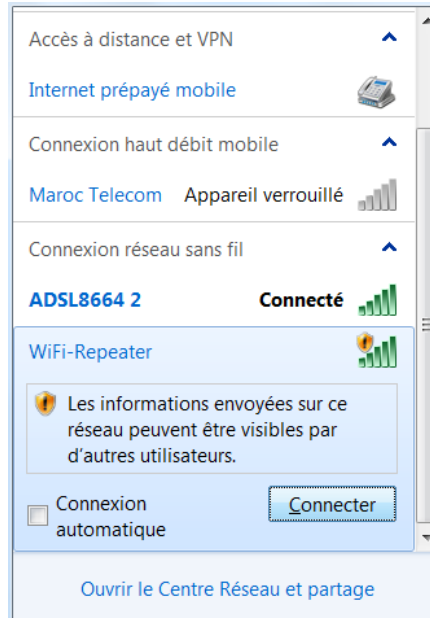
Accès à distance et VPN

Internet prépayé mobile

Connexion haut débit mobile

Maroc Telecom Appareil verrouillé

Connexion réseau sans fil

ADSL8664 2 Connecté

WiFi-Repeater

Les informations envoyées sur ce réseau peuvent être visibles par d'autres utilisateurs.

Connexion automatique

Connecter

Ouvrir le Centre Réseau et partage